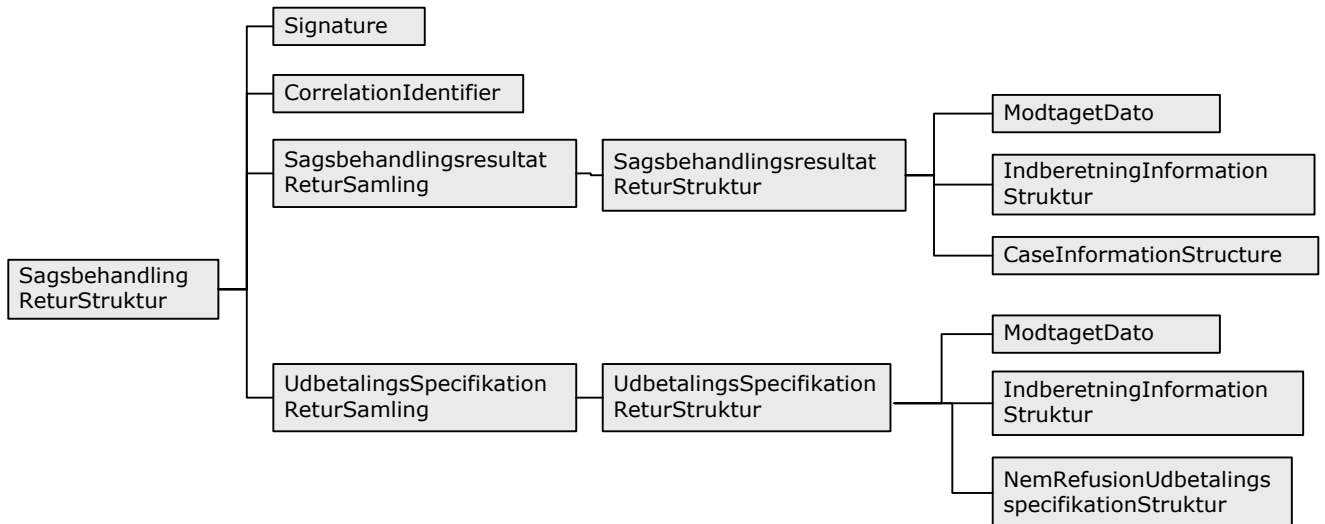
Sagsbehandling ReturStruktur

Signature

CorrelationIdentifier

Sagsbehandlingsresultat ReturSamling

Sagsbehandlingsresultat ReturStruktur

ModtagetDato

IndberetningInformation Struktur

CaseInformationStructure

UdbetalingsSpecifikation ReturSamling

UdbetalingsSpecifikation ReturStruktur

ModtagetDato

IndberetningInformation Struktur

NemRefusionUdbetalings specifikationStruktur